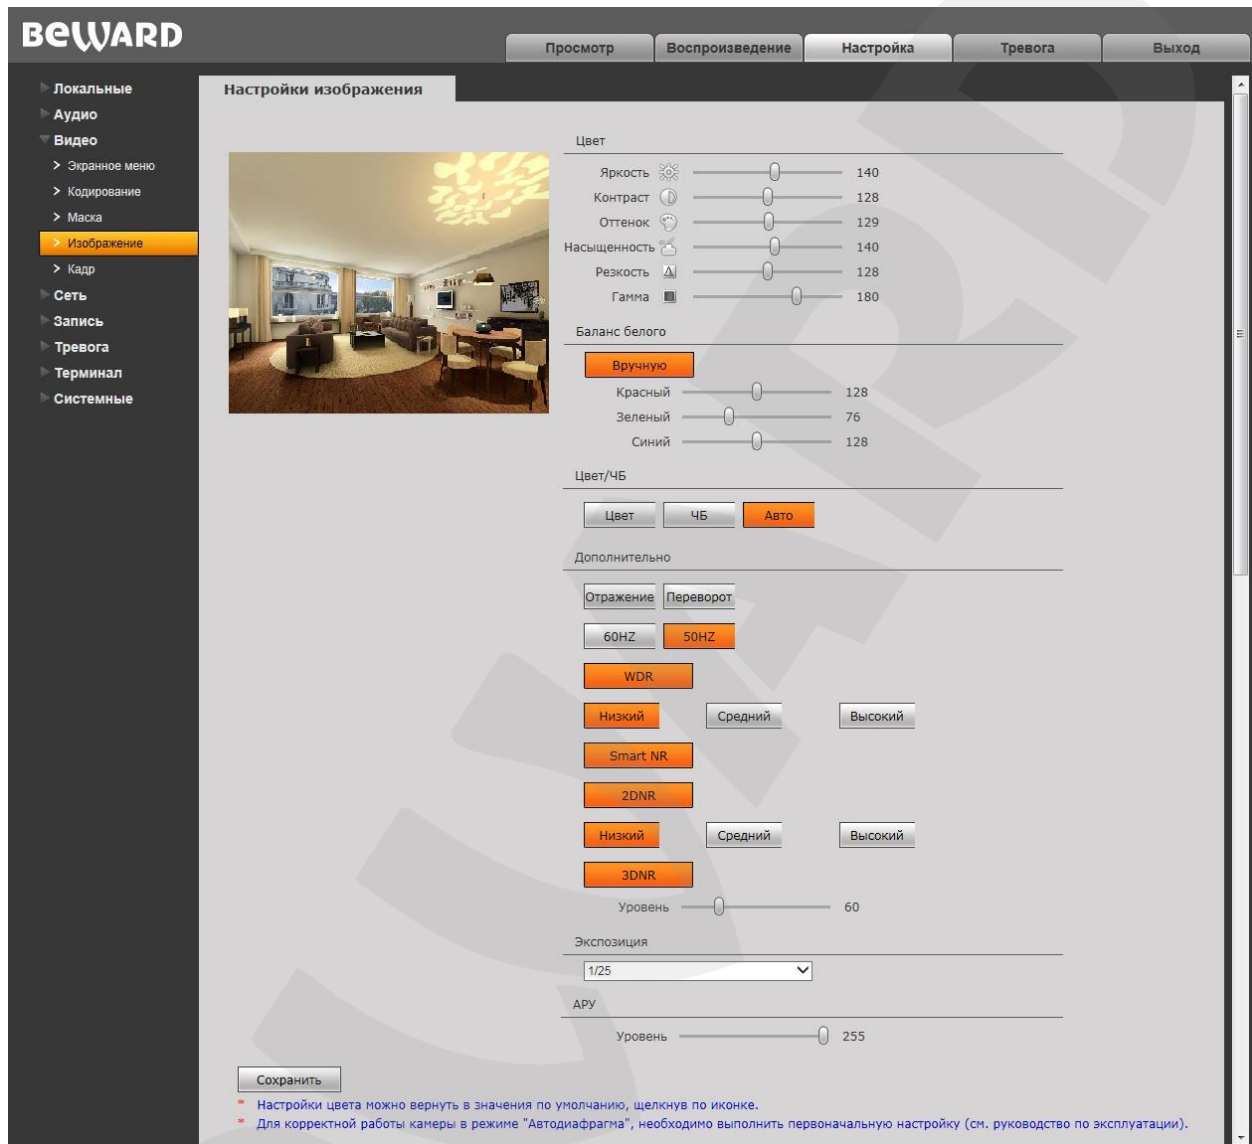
BEWARD

Просмотр
Воспроизведение
Настройка
Тревога
Выход

Локальные
Аудио
Видео
> Экранное меню
> Кодирование
> Маска
> Изображение
> Кадр
Сеть
Запись
Тревога
Терминал
Системные

Настройки изображения

Цвет
Яркость 140
Контраст 128
Оттенок 129
Насыщенность 140
Резкость 128
Гамма 180

Баланс белого
Вручную
Красный 128
Зеленый 76
Синий 128

Цвет/ЧБ
Цвет
ЧБ
Авто

Дополнительно
Отражение
Переворот
60HZ
50HZ
WDR
Низкий
Средний
Высокий
Smart NR
2DNR
Низкий
Средний
Высокий
3DNR
Уровень 60

Экспозиция
1/25

АРУ
Уровень 255

Сохранить
* Настройки цвета можно вернуть в значения по умолчанию, щелкнув по иконке.
* Для корректной работы камеры в режиме "Автодиафрагма", необходимо выполнить первоначальную настройку (см. руководство по эксплуатации).